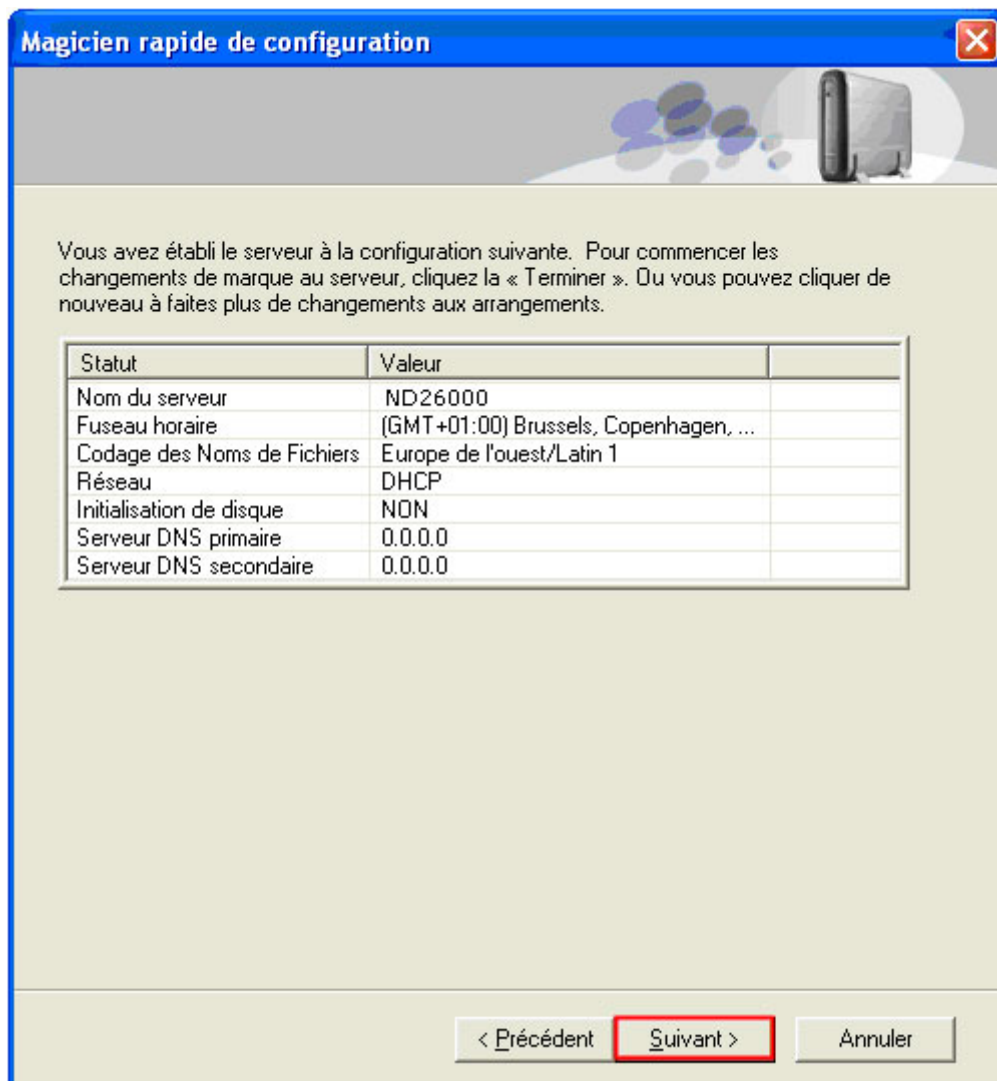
Magicien rapide de configuration

Vous avez établi le serveur à la configuration suivante. Pour commencer les changements de marque au serveur, cliquez la « Terminer ». Ou vous pouvez cliquer de nouveau à faites plus de changements aux arrangements.

| Statut | Valeur | |
|---|---|---|
| Nom du serveur | ND26000 | |
| Fuseau horaire | (GMT+01:00) Brussels, Copenhagen, ... | |
| Codage des Noms de Fichiers | Europe de l'ouest/Latin 1 | |
| Réseau | DHCP | |
| Initialisation de disque | NON | |
| Serveur DNS primaire | 0.0.0.0 | |
| Serveur DNS secondaire | 0.0.0.0 | |

< Précédent | Suivant > | Annuler